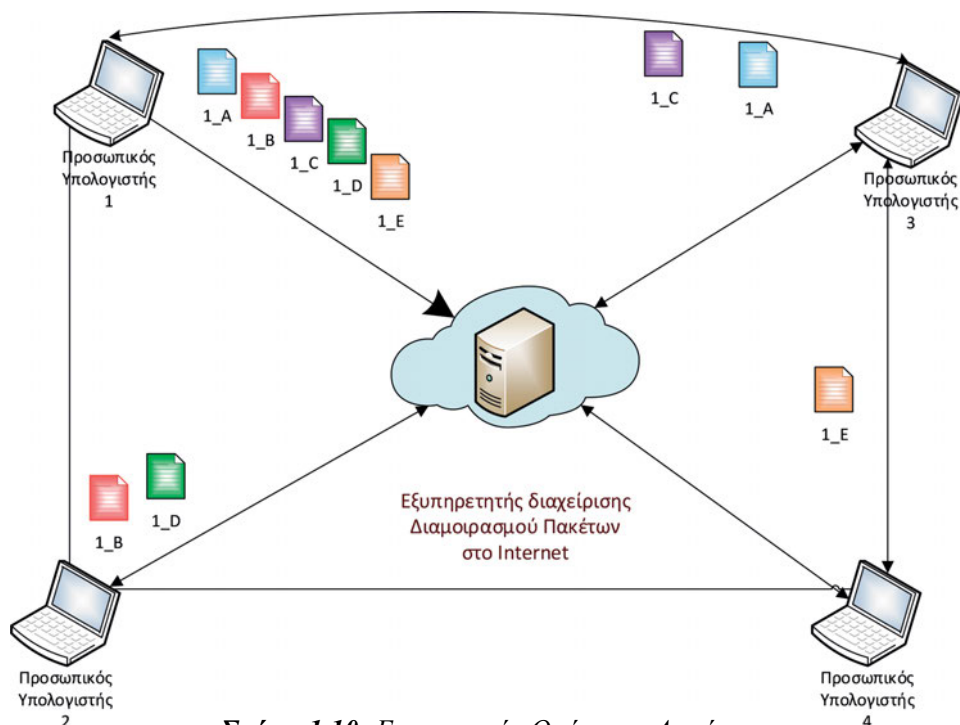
Προσωπικός Υπολογιστής 1

1_A
1_B
1_C
1_D
1_E

1_C
1_A

Προσωπικός Υπολογιστής 3

1_E

1_B
1_D

Εξυπηρετητής διαχείρισης Διαμοιρασμού Πακέτων στο Internet

Προσωπικός Υπολογιστής 2

Προσωπικός Υπολογιστής 4

Σχήμα 1.10: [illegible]